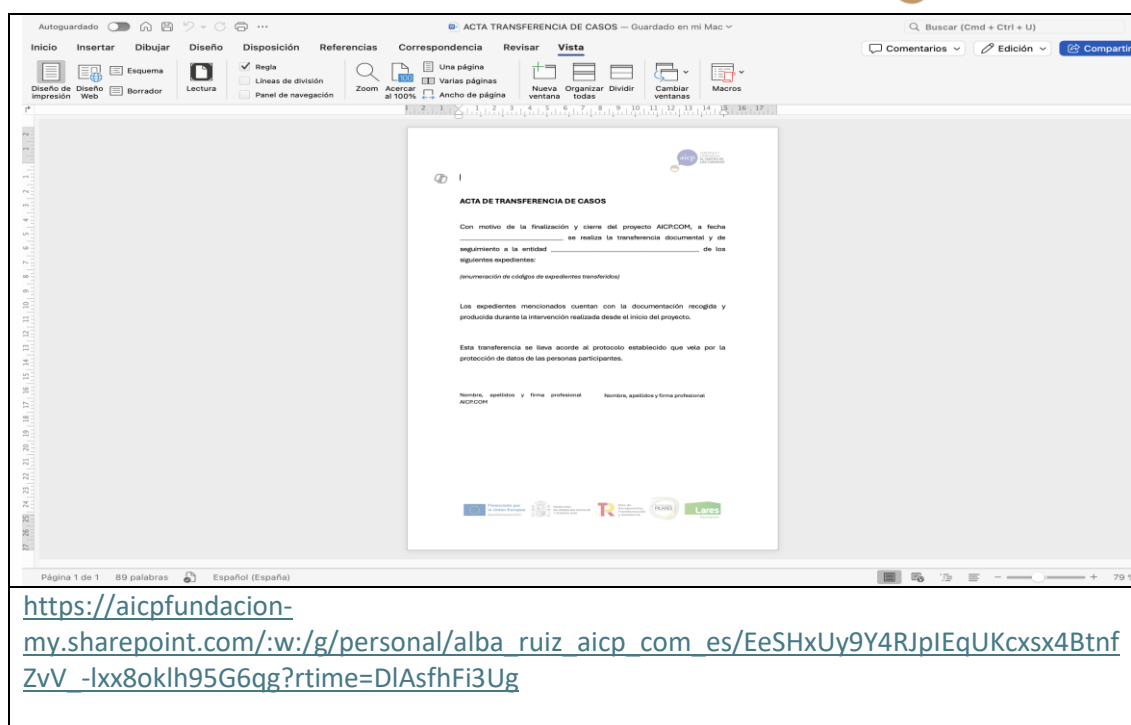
Autoguardado ACTA TRANSFERENCIA DE CASOS — Guardado en mi Mac Buscar (Cmd + Ctrl + U)

Inicio Insertar Dibujar Diseño Disposición Referencias Correspondencia Revisar Vista Comentarios Edición Compartir

Diseño de impresión Diseño Web Esquema Borrador Lectura Regla Líneas de división Panel de navegación Zoom Acercar al 100% Una página Varias páginas Ancho de página Nueva ventana Organizar todas Dividir Cambiar ventanas Macros

ACTA DE TRANSFERENCIA DE CASOS

Con motivo de la finalización y cierre del proyecto AICP.COM, a fecha ____________ se realiza la transferencia documental y de seguimiento a la entidad ____________ de los siguientes expedientes:

(enumeración de códigos de expedientes transferidos)

Los expedientes mencionados cuentan con la documentación recogida y producida durante la intervención realizada desde el inicio del proyecto.

Esta transferencia se lleva acorde al protocolo establecido que vela por la protección de datos de las personas participantes.

Nombre, apellidos y firma profesional AICP.COM

Nombre, apellidos y firma profesional

Lares

Página 1 de 1 89 palabras Español (España)

https://aicpfundacion-my.sharepoint.com/:w:/g/personal/alba_ruiz_aicp_com_es/EeSHxUy9Y4RJpIEqUKcxsx4BtnfZvV_-lxx8oklh95G6qg?rtime=DlAsfhFi3Ug